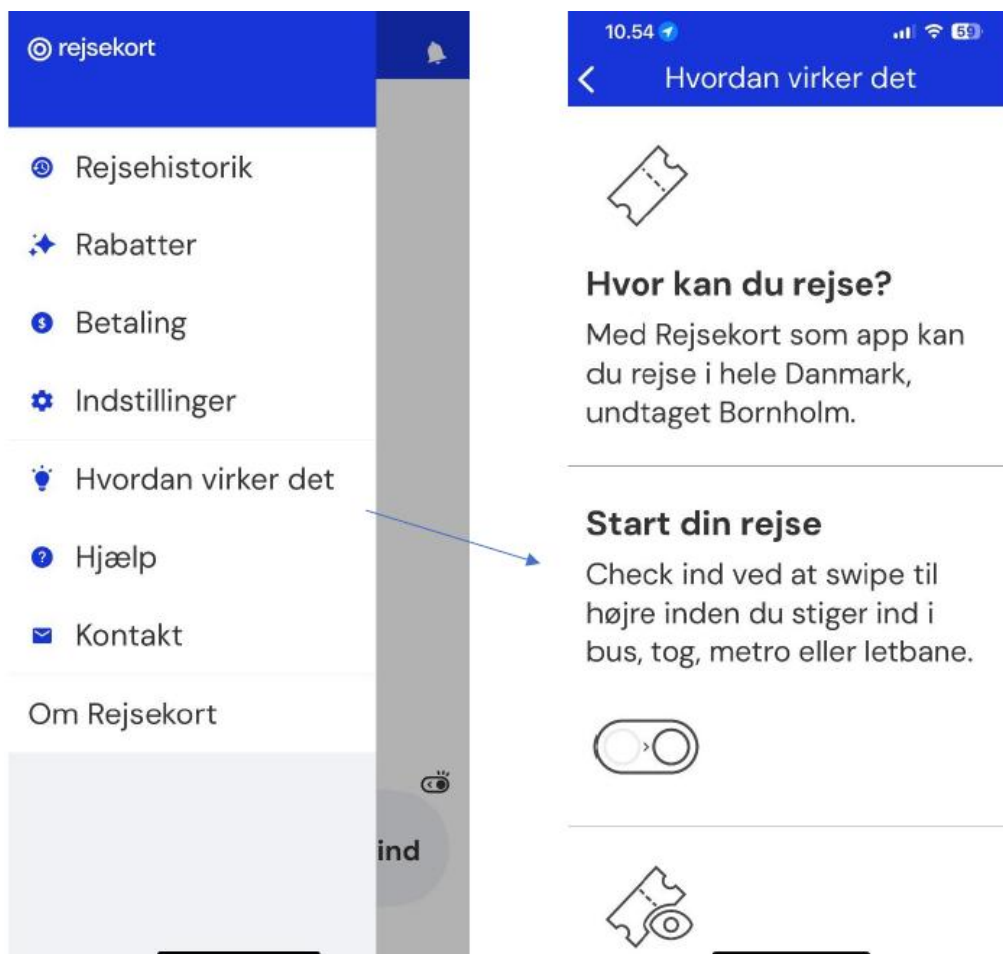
rejsekort

Rejsehistorik

Rabatter

Betaling

Indstillinger

Hvordan virker det

Hjælp

Kontakt

Om Rejsekort

ind

10.54

59

Hvordan virker det

Hvor kan du rejse?

Med Rejsekort som app kan du rejse i hele Danmark, undtaget Bornholm.

Start din rejse

Check ind ved at swipe til højre inden du stiger ind i bus, tog, metro eller letbane.